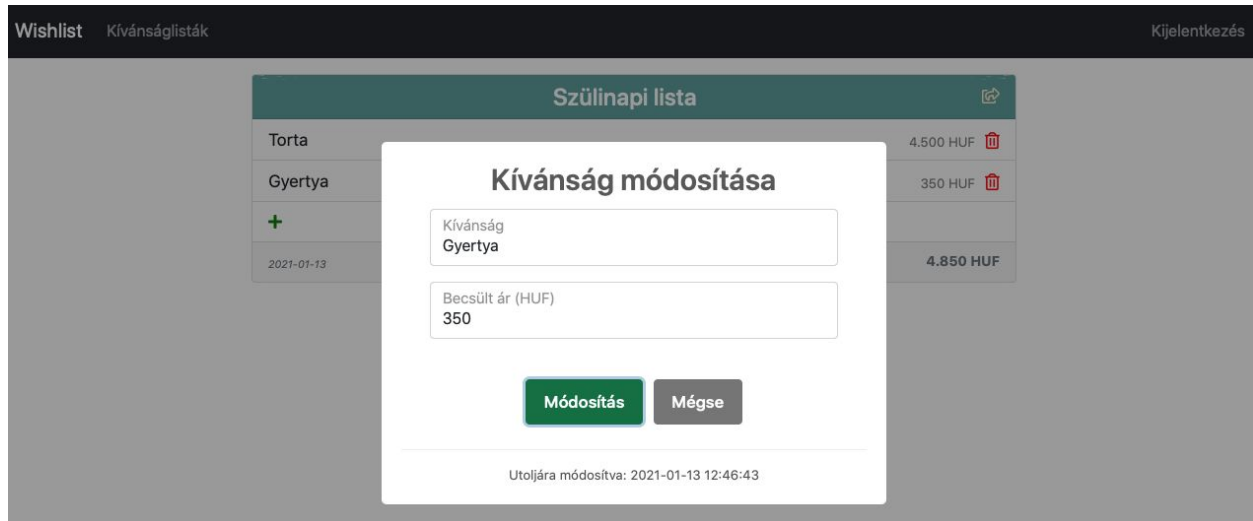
Wishlist Kívánságlisták

Kijelentkezés

Szülinapi lista

Torta

4.500 HUF

Gyertya

350 HUF

+

2021-01-13

4.850 HUF

Kívánság módosítása

Kívánság
Gyertya

Becsült ár (HUF)
350

Módosítás

Mégse

Utoljára módosítva: 2021-01-13 12:46:43